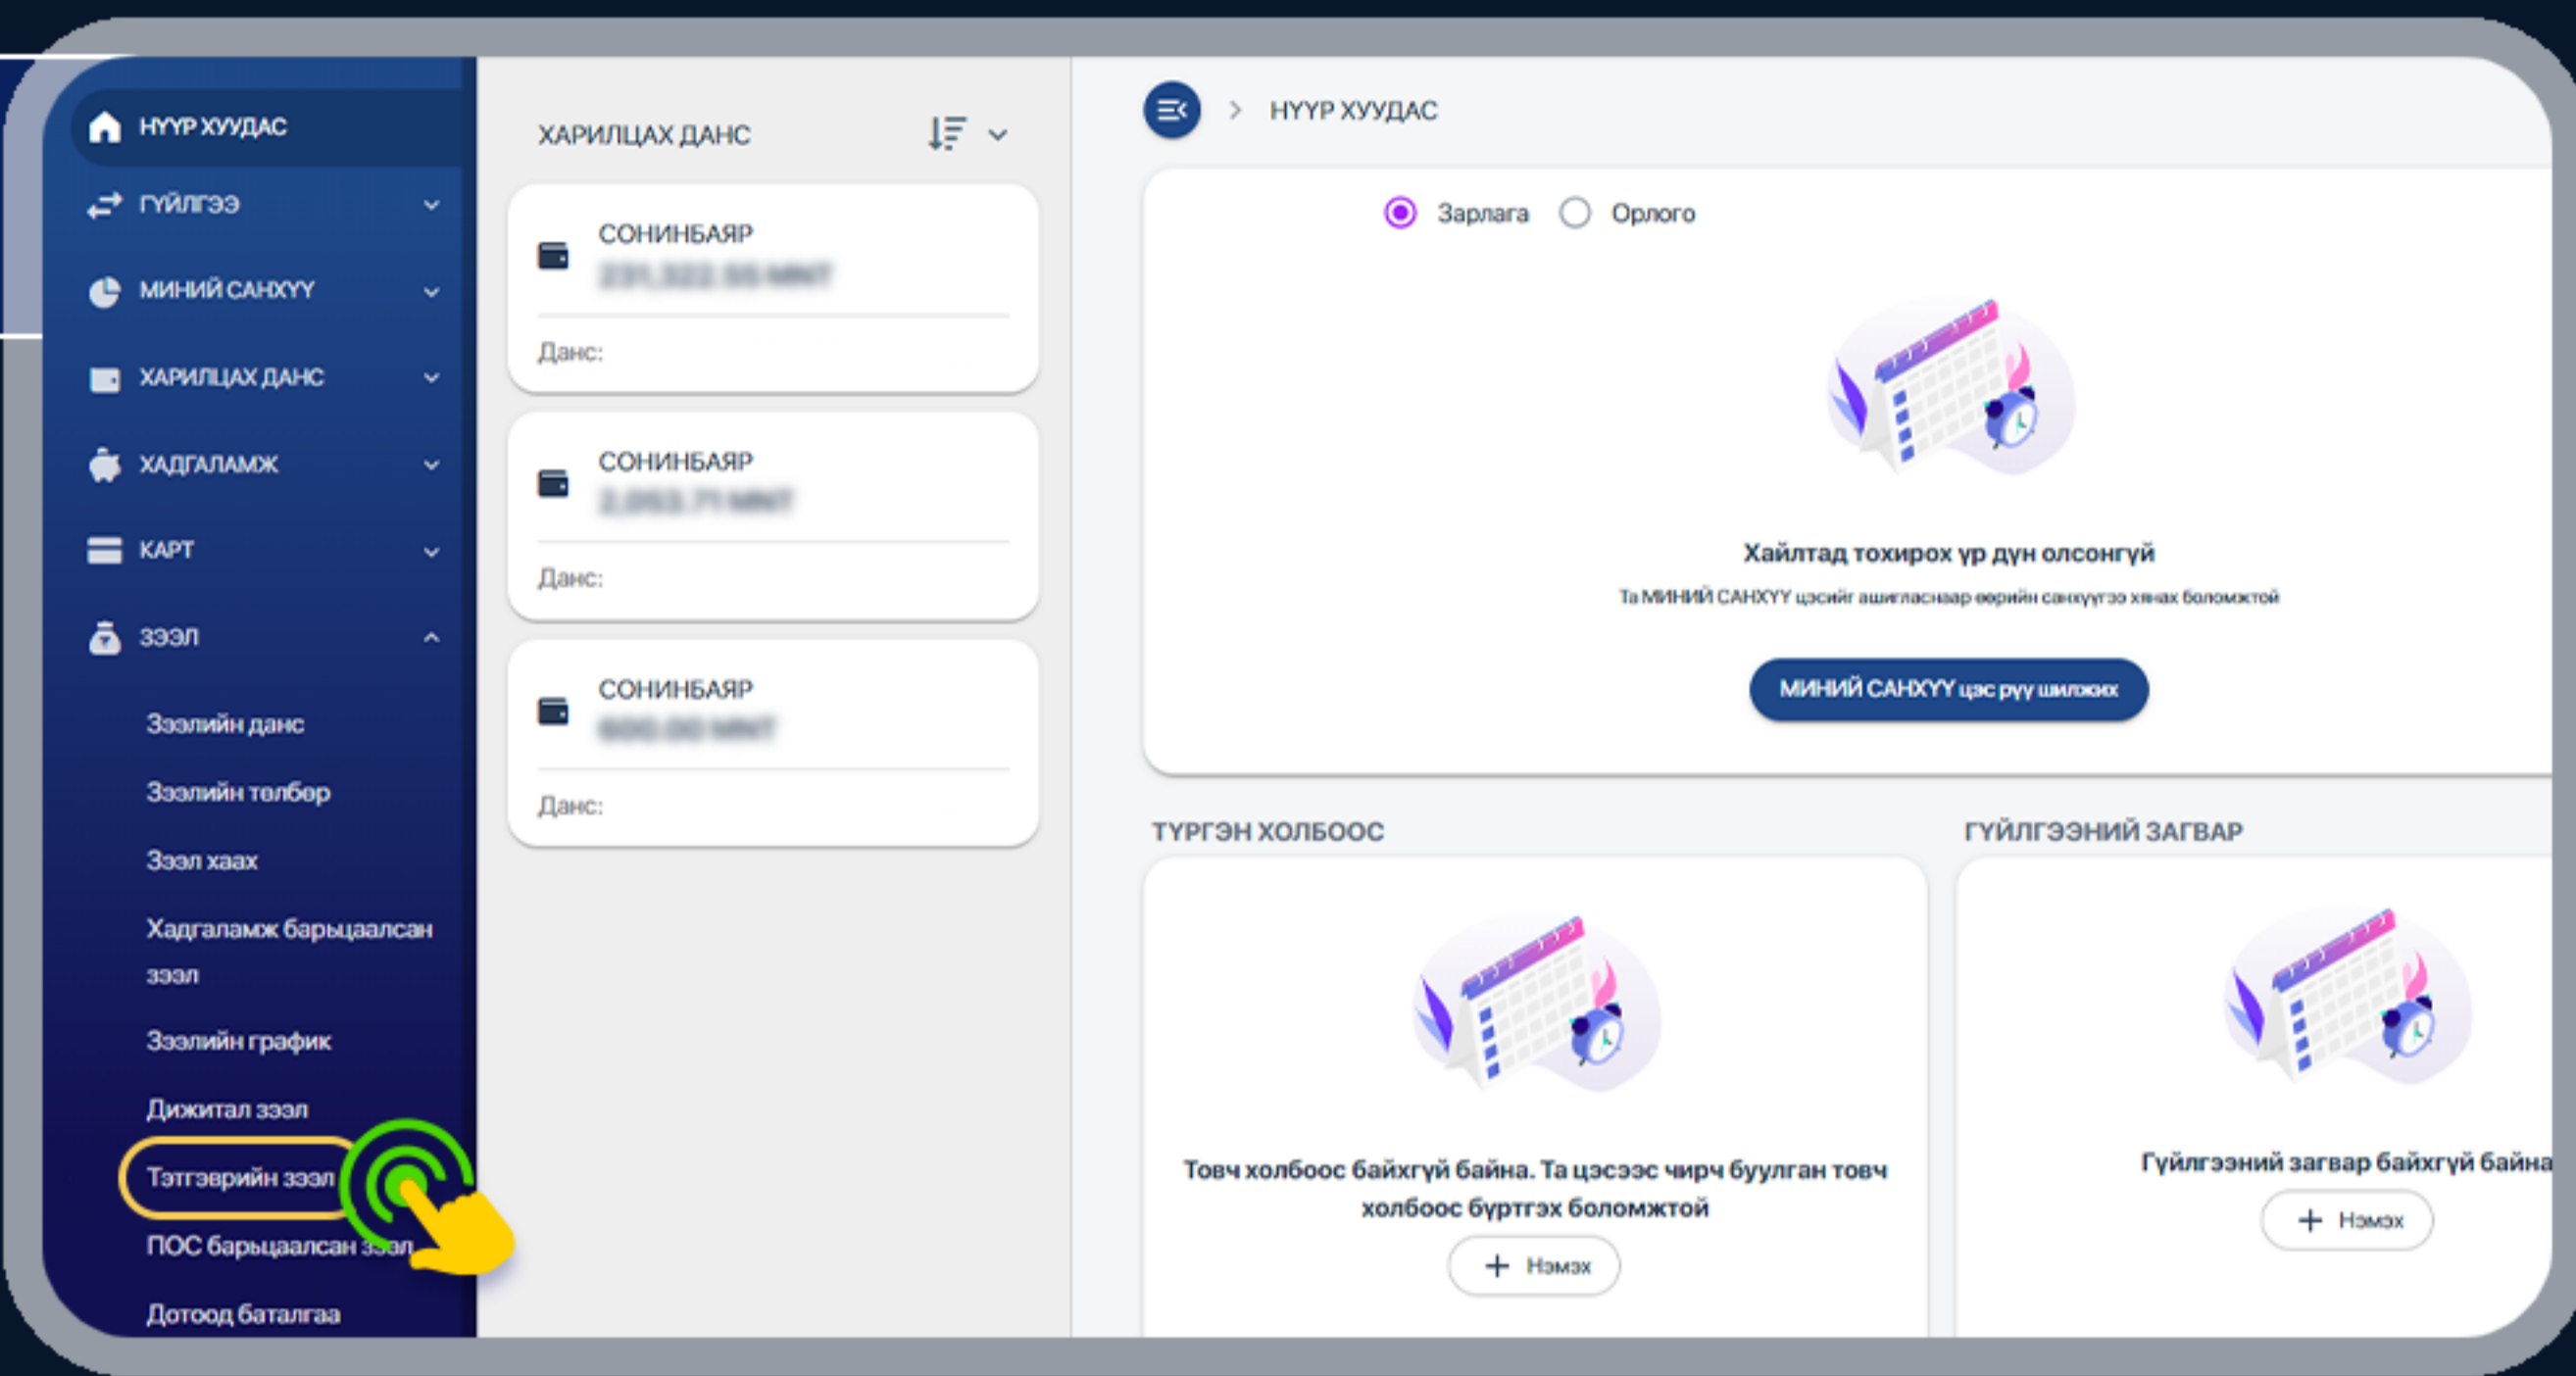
НҮҮР ХУУДАС
ГҮЙЛГЭЭ
МИНИЙ САНХҮҮ
ХАРИЛЦАХ ДАНС
ХАДГАЛАМЖ
КАРТ
ЗЭЭЛ
Зээлийн данс
Зээлийн төлбөр
Зээл хаах
Хадгаламж барьцаалсан зээл
Зээлийн график
Дижитал зээл
Тэтгэврийн зээл
ПОС барьцаалсан зээл
Дотоод баталгаа

ХАРИЛЦАХ ДАНС

СОНИНБАЯР
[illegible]
Данс:

СОНИНБАЯР
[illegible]
Данс:

СОНИНБАЯР
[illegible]
Данс:

НҮҮР ХУУДАС

Зарлага Орлого

Хайлтад тохирох үр дүн олсонгүй
Та МИНИЙ САНХҮҮ цэсийг ашигласнаар өөрийн санхүүгээ хянах боломжтой
МИНИЙ САНХҮҮ цэс рүү шилжих

ТҮРГЭН ХОЛБООС
Товч холбоос байхгүй байна. Та цэсээс чирч буулган товч холбоос бүртгэх боломжтой
+ Нэмэх

ГҮЙЛГЭЭНИЙ ЗАГВАР
Гүйлгээний загвар байхгүй байна
+ Нэмэх